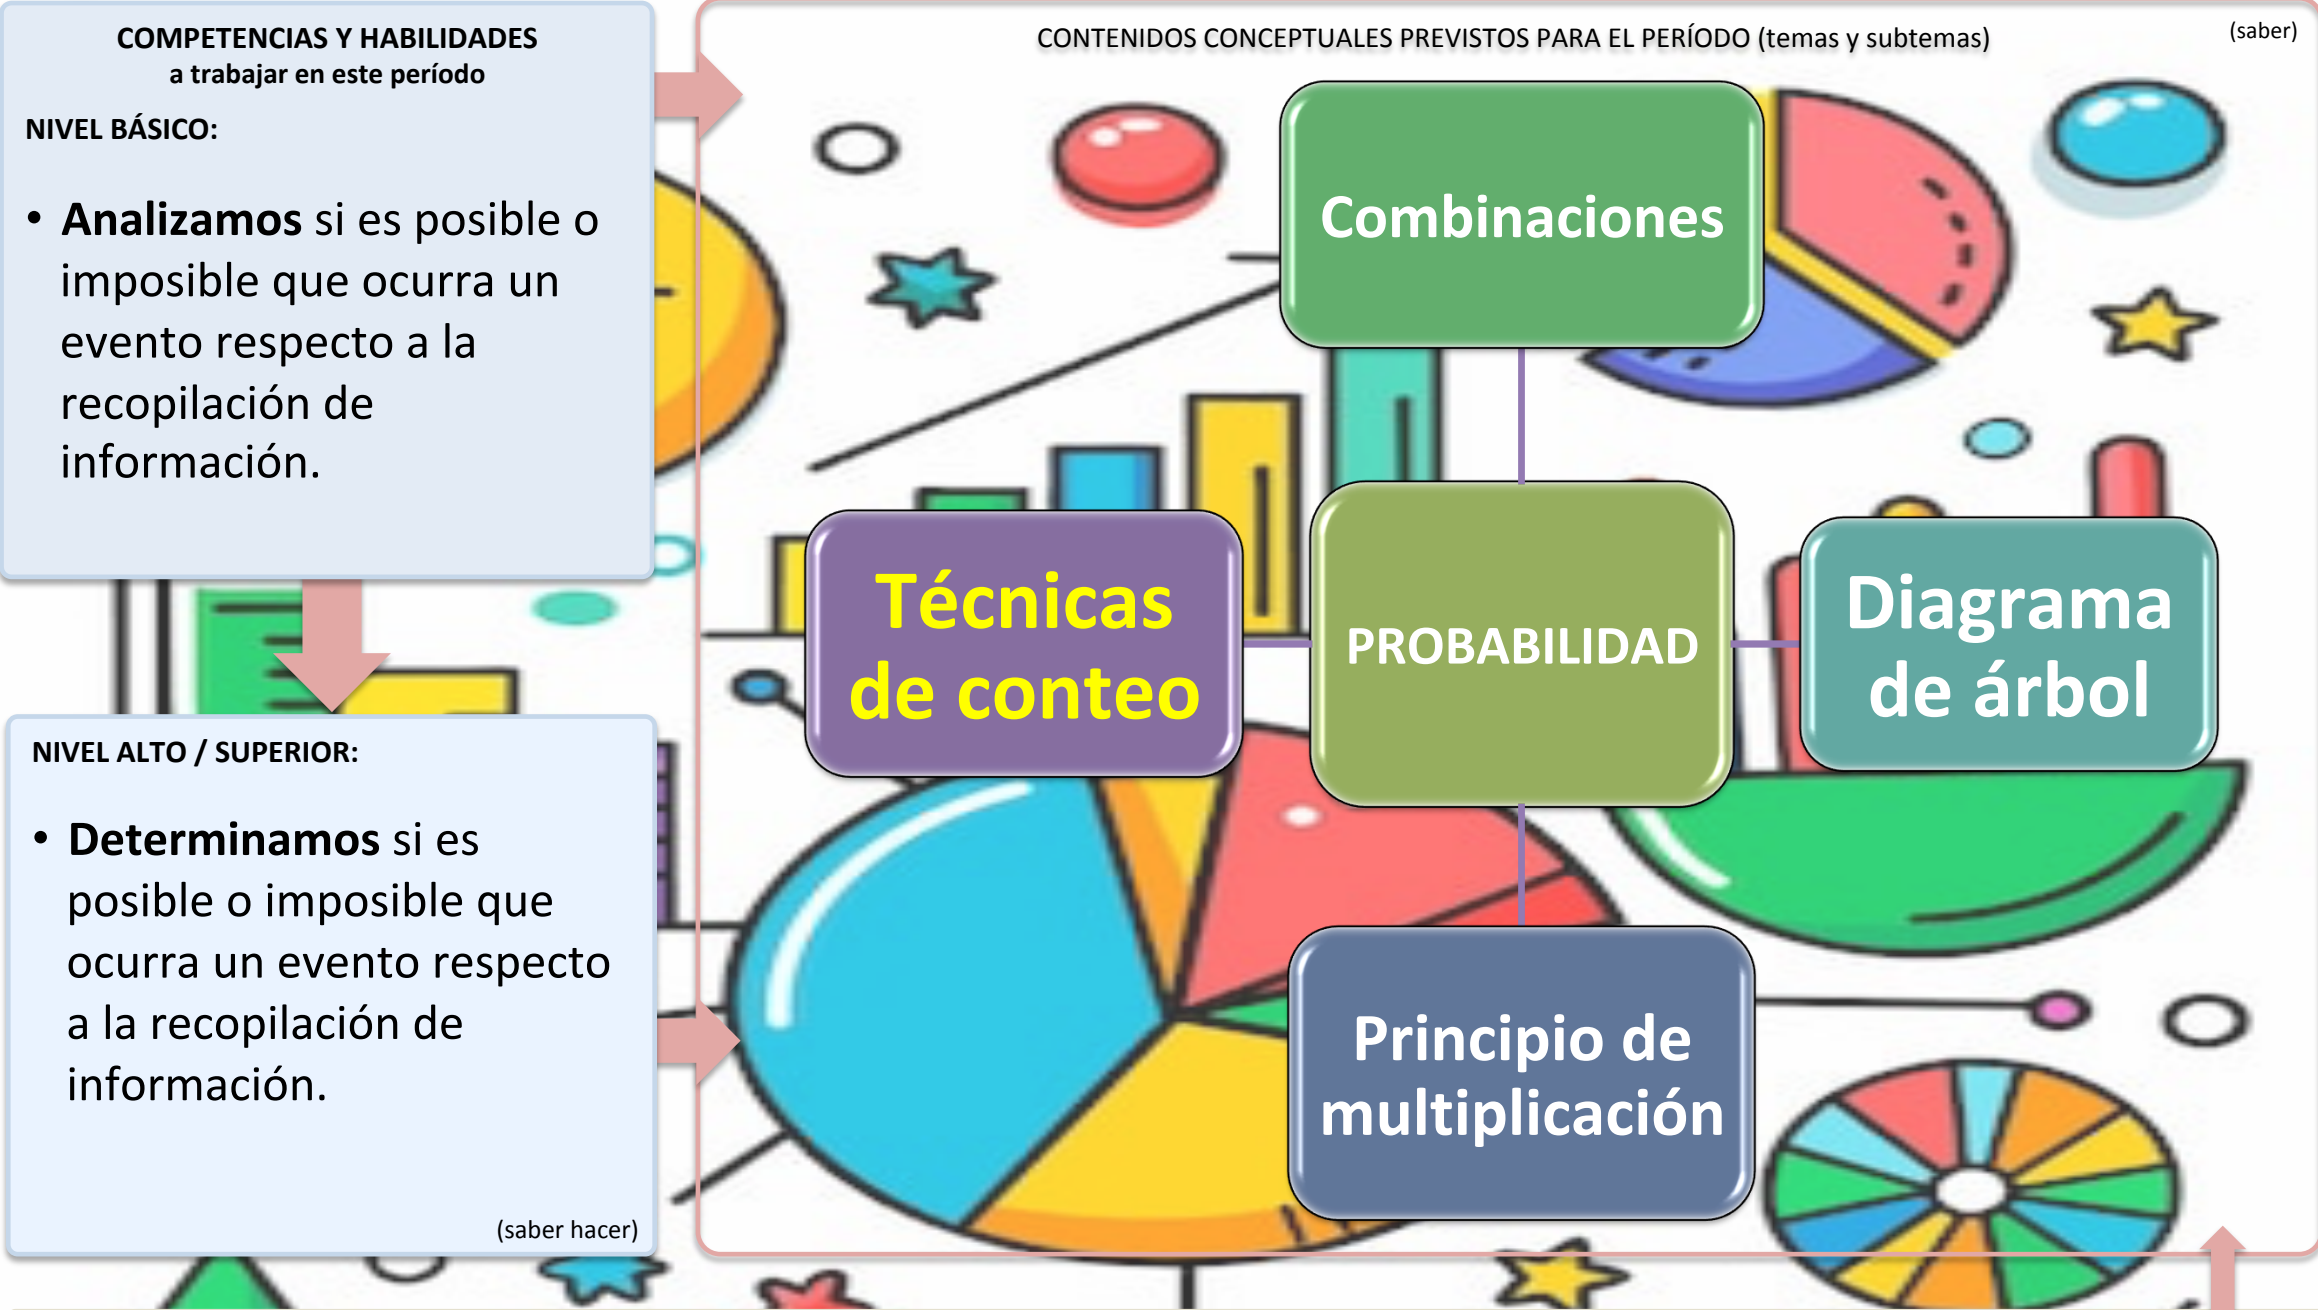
COMPETENCIAS Y HABILIDADES
a trabajar en este período

NIVEL BÁSICO:

• Analizamos si es posible o imposible que ocurra un evento respecto a la recopilación de información.

NIVEL ALTO / SUPERIOR:

• Determinamos si es posible o imposible que ocurra un evento respecto a la recopilación de información.

(saber hacer)

CONTENIDOS CONCEPTUALES PREVISTOS PARA EL PERÍODO (temas y subtemas)

(saber)

Combinaciones

Técnicas de conteo

PROBABILIDAD

Diagrama de árbol

Principio de multiplicación